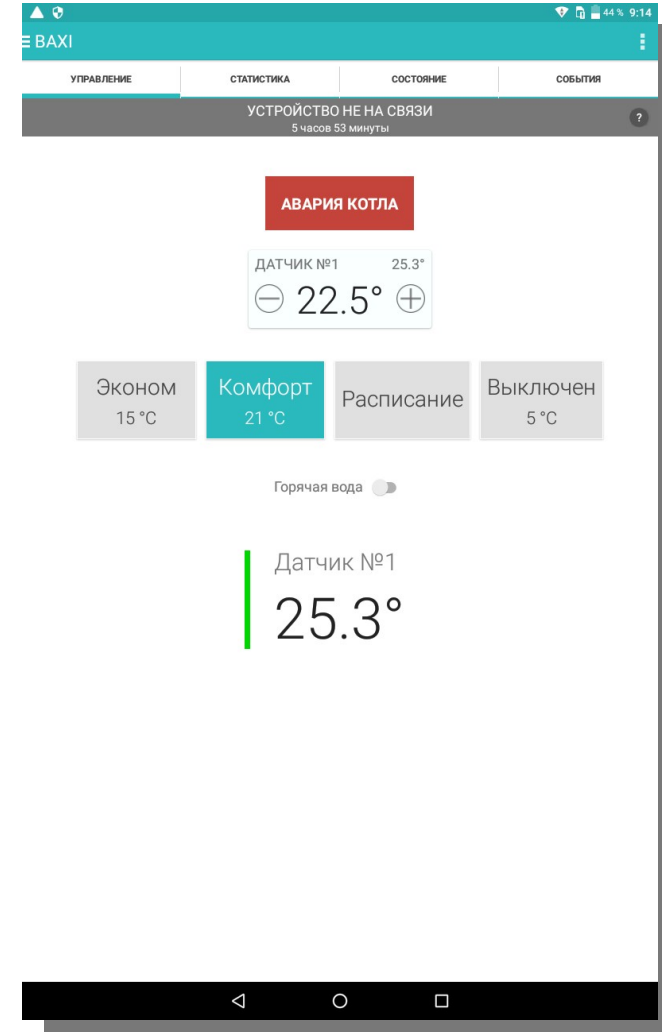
44 % 9:14

BAXI

УПРАВЛЕНИЕ
СТАТИСТИКА
СОСТОЯНИЕ
СОБЫТИЯ

УСТРОЙСТВО НЕ НА СВЯЗИ
5 часов 53 минуты

?

АВАРИЯ КОТЛА

ДАТЧИК №1 25.3°
22.5°

Эконом
15 °C

Комфорт
21 °C

Расписание

Выключен
5 °C

Горячая вода

Датчик №1
25.3°